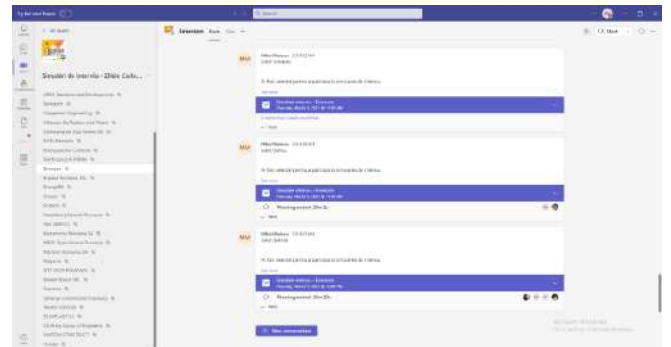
Sesiuni de interviu - Zilele Carie...

Extensions

MU

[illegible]

Ai fost selectat pentru a participa la o sesiune de interviu.

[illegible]

MU

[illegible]

Ai fost selectat pentru a participa la o sesiune de interviu.

Meeting ended: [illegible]

MU

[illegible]

Ai fost selectat pentru a participa la o sesiune de interviu.

Meeting ended: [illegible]

New conversation